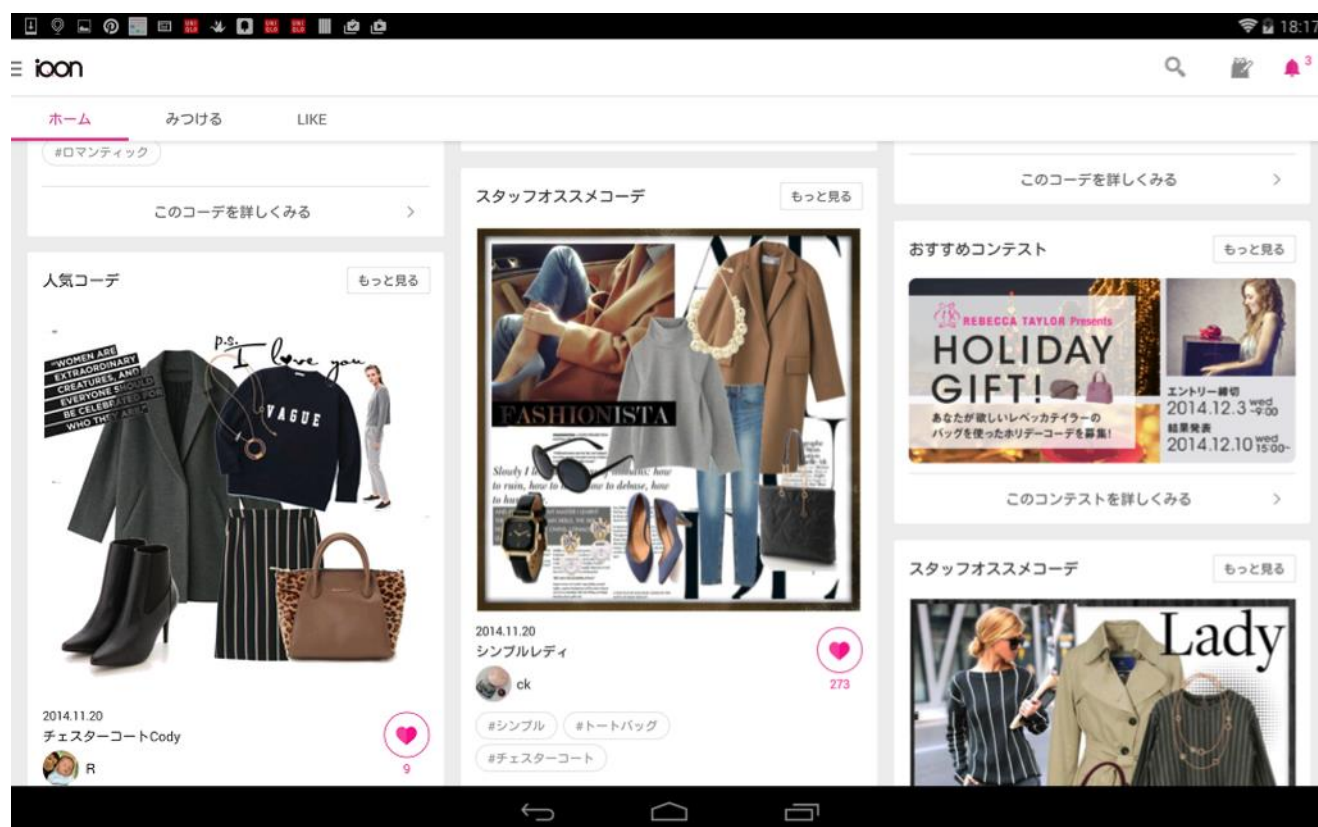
18:17

iQON

3

ホーム
みつける
LIKE

#ロマンティック

このコーデを詳しくみる

人気コーデ
もっと見る

"WOMEN ARE EXTRAORDINARY CREATURES, AND EVERYONE SHOULD BE CELEBRATED FOR WHO THEY ARE"

P.S. I love you

VAGUE

2014.11.20
チェスターコートCody
R
9

スタッフオススメコーデ
もっと見る

FASHIONISTA

Slowly I learned how to rain, how to how to

2014.11.20
シンプルレディ
ck
273

#シンプル
#トートバッグ
#チェスターコート

このコーデを詳しくみる

おすすめコンテスト
もっと見る

REBECCA TAYLOR Presents
HOLIDAY GIFT!
あなたが欲しいレベッカテイラーのバッグを使ったホリデーコーデを募集!
エントリー締切
2014.12.3 wed ~9:00
結果発表
2014.12.10 wed 15:00~

このコンテストを詳しくみる

スタッフオススメコーデ
もっと見る

Lady